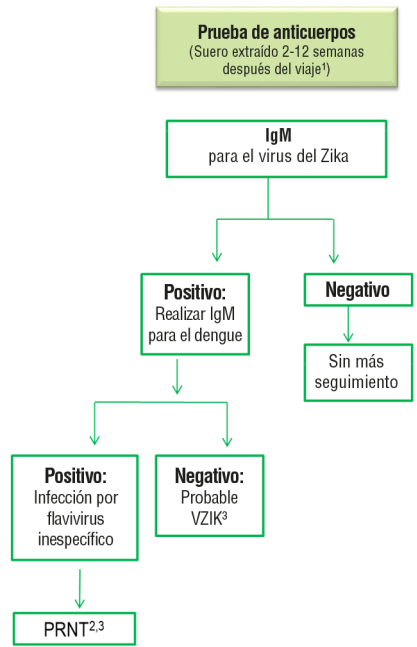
Prueba de anticuerpos
(Suero extraído 2-12 semanas después del viaje¹)

IgM
para el virus del Zika

Positivo:
Realizar IgM para el dengue

Negativo

Sin más seguimiento

Positivo:
Infección por flavivirus inespecífico

Negativo:
Probable VZIK³

PRNT$^{2,3}$